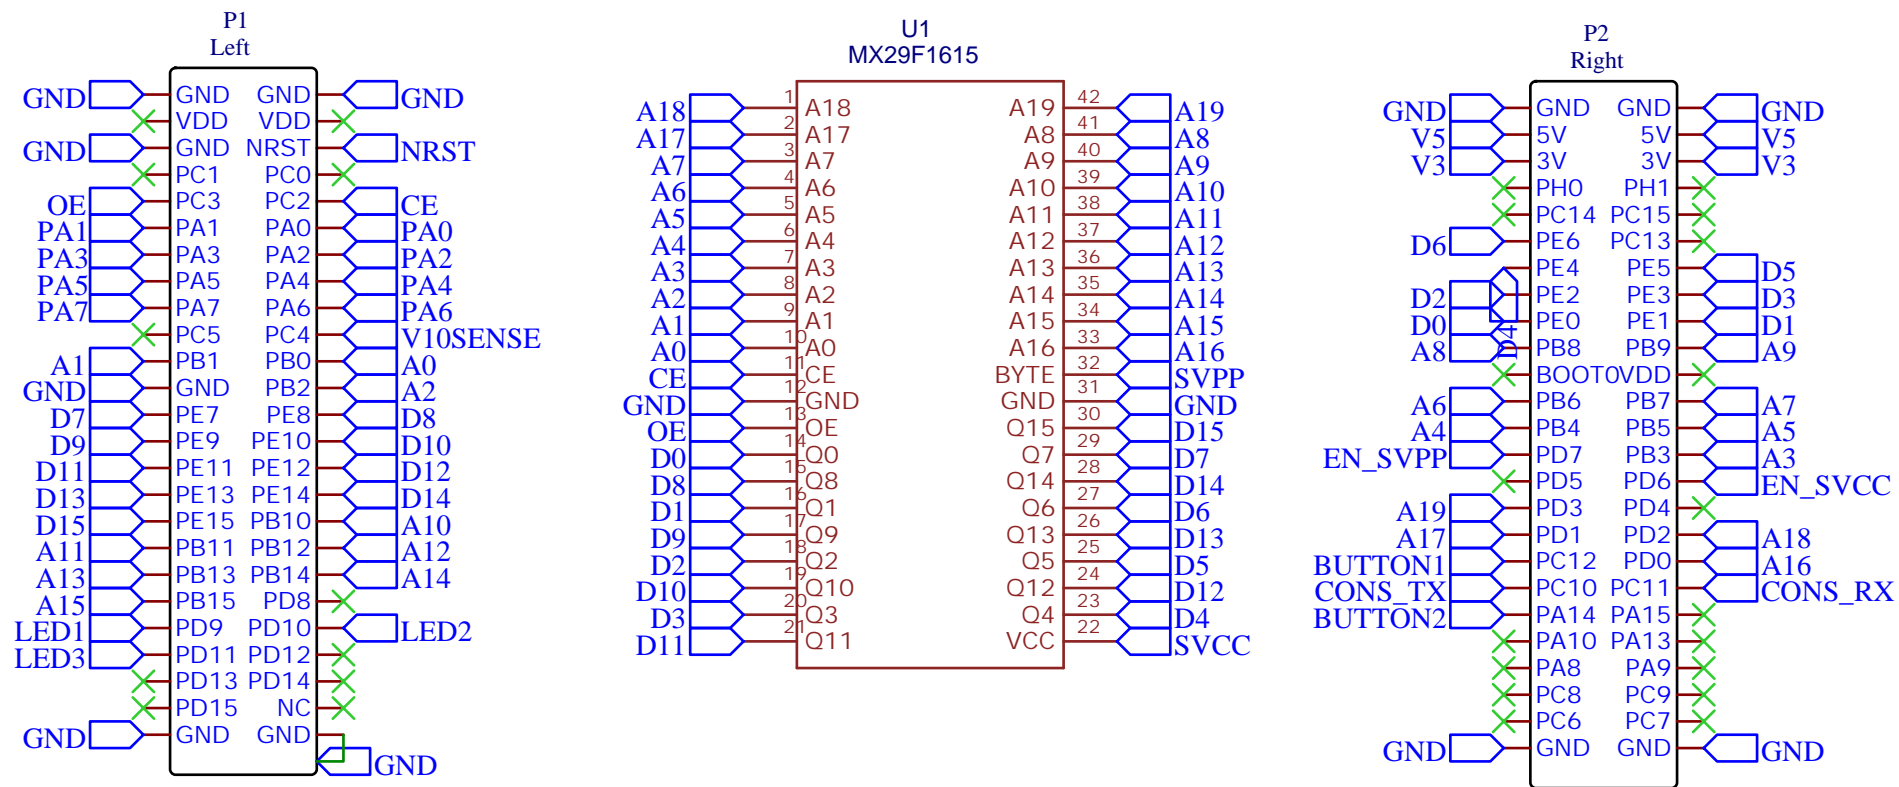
P1
Left

GND GND GND GND
VDD VDD
GND GND NRST NRST
PC1 PC0
OE PC3 PC2 CE
PA1 PA1 PA0 PA0
PA3 PA3 PA2 PA2
PA5 PA5 PA4 PA4
PA7 PA7 PA6 PA6
PC5 PC4 V10SENSE
A1 PB1 PB0 A0
GND GND PB2 A2
D7 PE7 PE8 D8
D9 PE9 PE10 D10
D11 PE11 PE12 D12
D13 PE13 PE14 D14
D15 PE15 PB10 A10
A11 PB11 PB12 A12
A13 PB13 PB14 A14
A15 PB15 PD8
LED1 PD9 PD10 LED2
LED3 PD11 PD12
PD13 PD14
PD15 NC
GND GND GND GND

U1
MX29F1615

| | | | | | |
|---|---|---|---|---|---|
| A18 | 1 | A18 | A19 | 42 | A19 |
| A17 | 2 | A17 | A8 | 41 | A8 |
| A7 | 3 | A7 | A9 | 40 | A9 |
| A6 | 4 | A6 | A10 | 39 | A10 |
| A5 | 5 | A5 | A11 | 38 | A11 |
| A4 | 6 | A4 | A12 | 37 | A12 |
| A3 | 7 | A3 | A13 | 36 | A13 |
| A2 | 8 | A2 | A14 | 35 | A14 |
| A1 | 9 | A1 | A15 | 34 | A15 |
| A0 | 10 | A0 | A16 | 33 | A16 |
| CE | 11 | CE | BYTE | 32 | SVPP |
| GND | 12 | GND | GND | 31 | GND |
| OE | 13 | OE | Q15 | 30 | D15 |
| D0 | 14 | Q0 | Q7 | 29 | D7 |
| D8 | 15 | Q8 | Q14 | 28 | D14 |
| D1 | 16 | Q1 | Q6 | 27 | D6 |
| D9 | 17 | Q9 | Q13 | 26 | D13 |
| D2 | 18 | Q2 | Q5 | 25 | D5 |
| D10 | 19 | Q10 | Q12 | 24 | D12 |
| D3 | 20 | Q3 | Q4 | 23 | D4 |
| D11 | 21 | Q11 | VCC | 22 | SVCC |

P2
Right

GND GND GND GND
V5 5V 5V V5
V3 3V 3V V3
PH0 PH1
PC14 PC15
D6 PE6 PC13
PE4 PE5 D5
D2 PE2 PE3 D3
D0 PE0 PE1 D1
A8 PB8 PB9 A9
D4
BOOT0 VDD
A6 PB6 PB7 A7
A4 PB4 PB5 A5
EN_SVPP PD7 PB3 A3
PD5 PD6 EN_SVCC
A19 PD3 PD4
A17 PD1 PD2 A18
BUTTON1 PC12 PD0 A16
CONS_TX PC10 PC11 CONS_RX
BUTTON2 PA14 PA15
PA10 PA13
PA8 PA9
PC8 PC9
PC6 PC7
GND GND GND GND